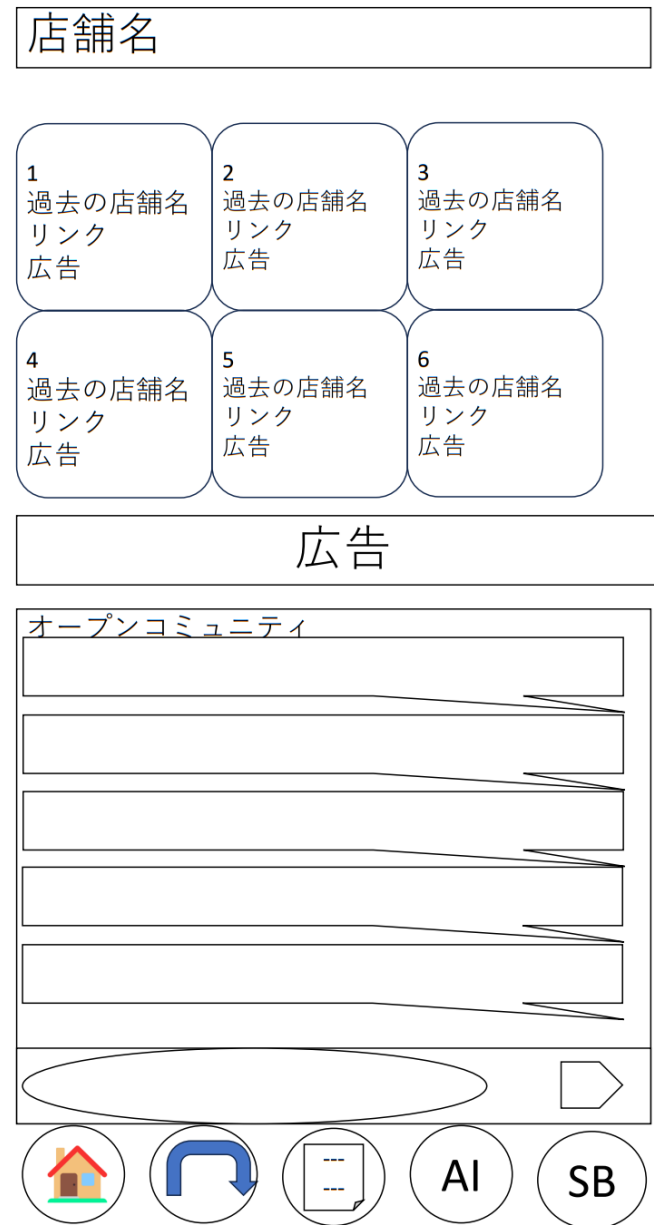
店舗名

1
過去の店舗名
リンク
広告

2
過去の店舗名
リンク
広告

3
過去の店舗名
リンク
広告

4
過去の店舗名
リンク
広告

5
過去の店舗名
リンク
広告

6
過去の店舗名
リンク
広告

広告

オープンコミュニティ

AI

SB